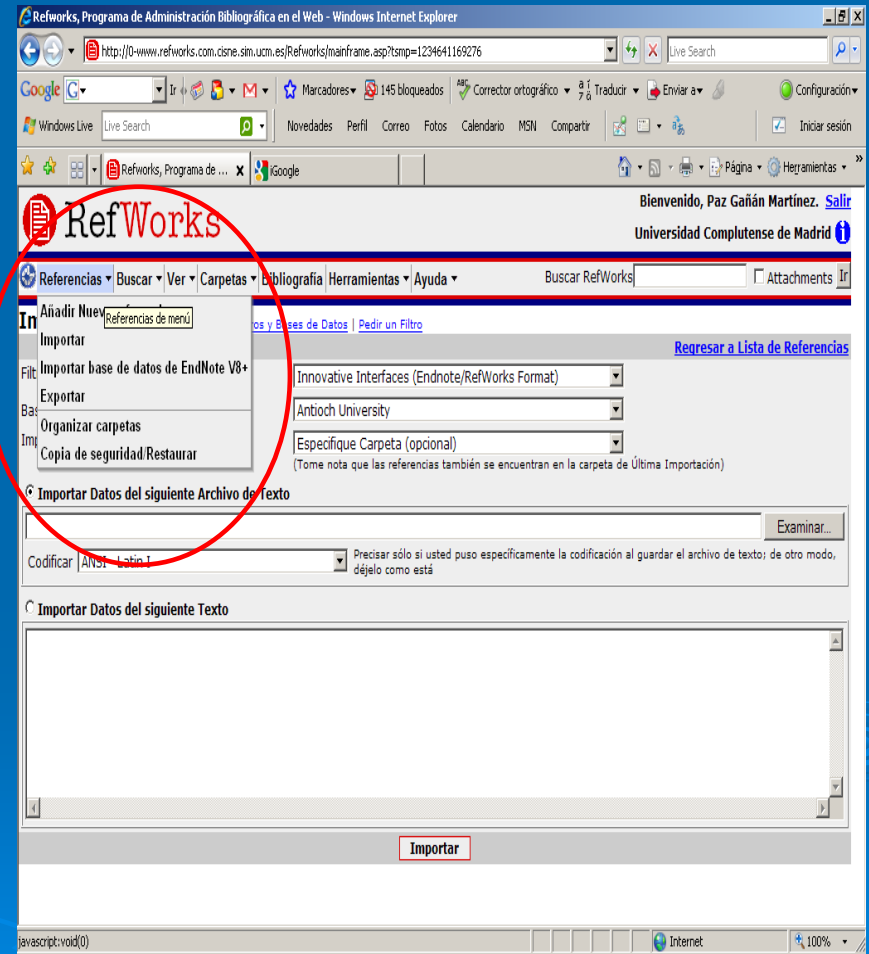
Refworks, Programa de Administración Bibliográfica en el Web - Windows Internet Explorer

http://0-www.refworks.com.cisne.sim.ucm.es/Refworks/mainframe.asp?tsmp=1234641169276

Live Search

Google G Ir Marcadores 145 bloqueados Corrector ortográfico Traducir Enviar a Configuración

Windows Live Live Search Novedades Perfil Correo Fotos Calendario MSN Compartir Iniciar sesión

Refworks, Programa de ... iGoogle Página Herramientas

RefWorks

Bienvenido, Paz Gañán Martínez. Salir

Universidad Complutense de Madrid

Referencias Buscar Ver Carpetas Bibliografía Herramientas Ayuda Buscar RefWorks Attachments Ir

In

Añadir Nuev Referencias de menú

Importar

Importar base de datos de EndNote V8+

Exportar

Organizar carpetas

Copia de seguridad/Restaurar

tos y Bases de Datos | Pedir un Filtro

Regresar a Lista de Referencias

Filt

Bas

Imp

Innovative Interfaces (Endnote/RefWorks Format)

Antioch University

Especifique Carpeta (opcional)

(Tome nota que las referencias también se encuentran en la carpeta de Última Importación)

Importar Datos del siguiente Archivo de Texto

Examinar...

Codificar ANSI - Latin I

Precisar sólo si usted puso específicamente la codificación al guardar el archivo de texto; de otro modo, déjelo como está

Importar Datos del siguiente Texto

Importar

javascript:void(0)

Internet

100%